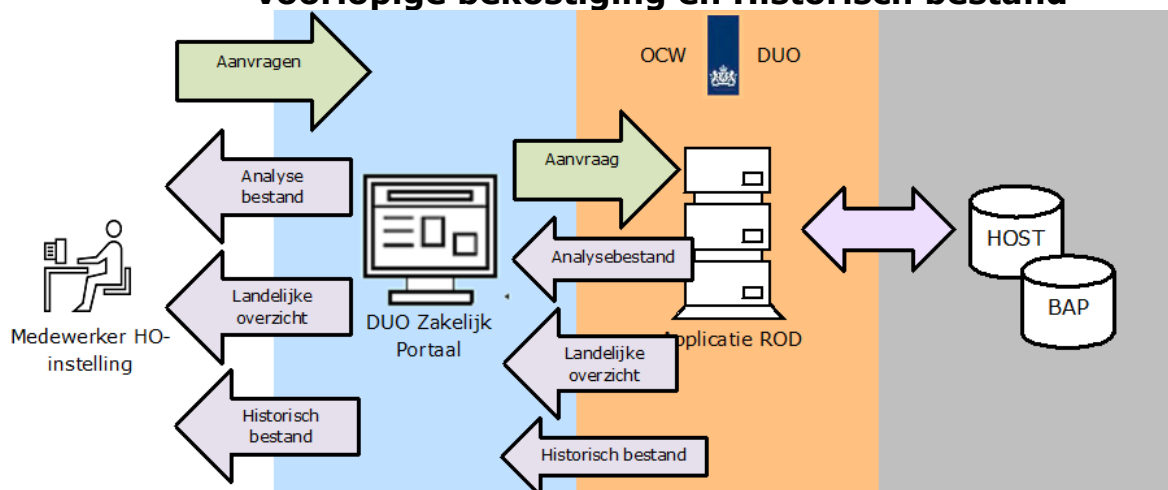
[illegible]

Aanvragen

OCW

DUO

Analyse bestand

Aanvraag

Analysebestand

HOST

BAP

Landelijke overzicht

DUO Zakelijk Portaal

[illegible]pplicatie ROD

Medewerker HO-instelling

Landelijke overzicht

Historisch bestand

Historisch bestand